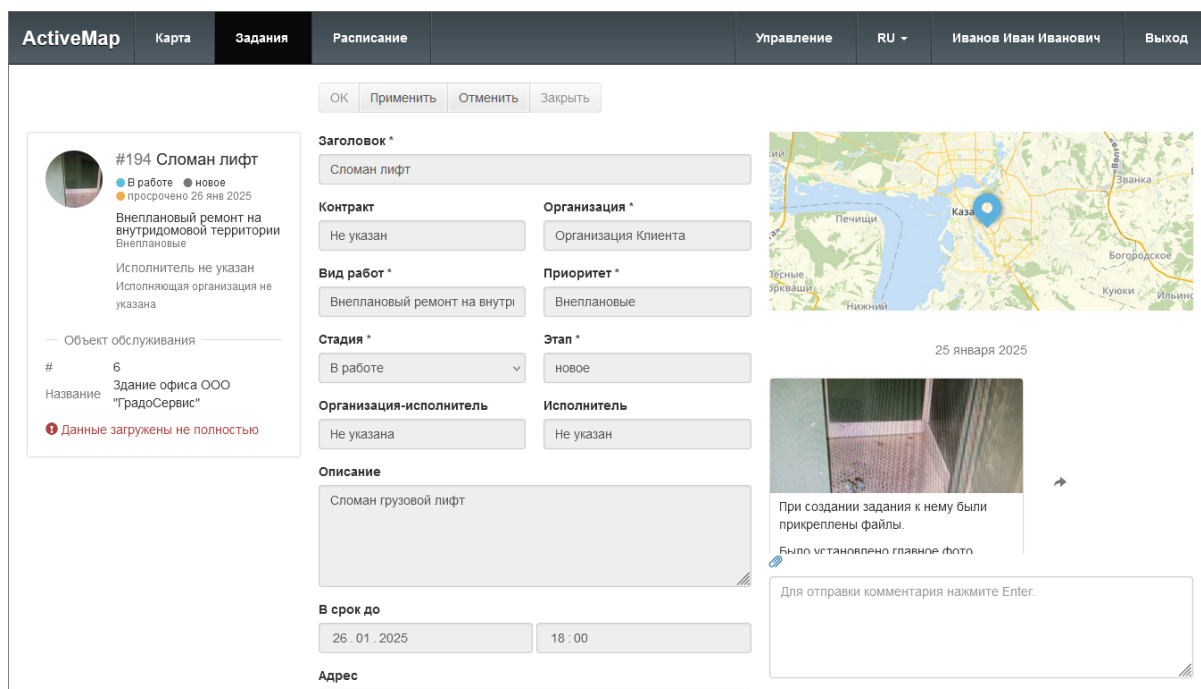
ActiveMap Карта Задания Расписание Управление RU Иванов Иван Иванович Выход

OK Применить Отменить Закрыть

#194 Сломан лифт
В работе новое
просрочено 26 янв 2025
Внеплановый ремонт на внутридомовой территории
Внеплановые
Исполнитель не указан
Исполняющая организация не указана

Объект обслуживания
# 6
Название Здание офиса ООО "ГрадоСервис"
Данные загружены не полностью

Заголовок *
Сломан лифт
Контракт
Не указан
Организация *
Организация Клиента
Вид работ *
Внеплановый ремонт на внутрі
Приоритет *
Внеплановые
Стадия *
В работе
Этап *
новое
Организация-исполнитель
Не указана
Исполнитель
Не указан
Описание
Сломан грузовой лифт
В срок до
26 . 01 . 2025
18 : 00
Адрес

Званка
Печищи
Каза
Богородское
Лесные
Кукуи
Ильинс
Нижний

25 января 2025

При создании задания к нему были прикреплены файлы.
Было установлено главное фото

Для отправки комментария нажмите Enter.